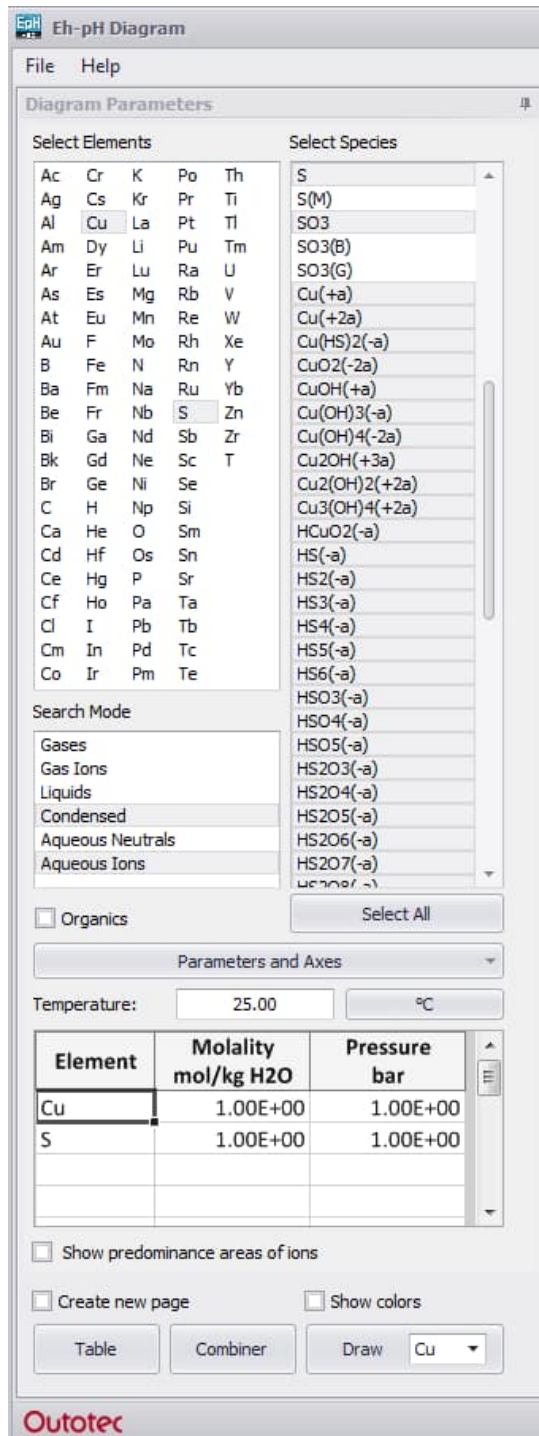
EpH Eh-pH Diagram

File Help

Diagram Parameters

Select Elements

Ac Cr K Po Th
Ag Cs Kr Pr Ti
Al Cu La Pt Tl
Am Dy Li Pu Tm
Ar Er Lu Ra U
As Es Mg Rb V
At Eu Mn Re W
Au F Mo Rh Xe
B Fe N Rn Y
Ba Fm Na Ru Yb
Be Fr Nb S Zn
Bi Ga Nd Sb Zr
Bk Gd Ne Sc T
Br Ge Ni Se
C H Np Si
Ca He O Sm
Cd Hf Os Sn
Ce Hg P Sr
Cf Ho Pa Ta
Cl I Pb Tb
Cm In Pd Tc
Co Ir Pm Te

Select Species

S
S(M)
SO3
SO3(B)
SO3(G)
Cu(+a)
Cu(+2a)
Cu(HS)2(-a)
CuO2(-2a)
CuOH(+a)
Cu(OH)3(-a)
Cu(OH)4(-2a)
Cu2OH(+3a)
Cu2(OH)2(+2a)
Cu3(OH)4(+2a)
HCuO2(-a)
HS(-a)
HS2(-a)
HS3(-a)
HS4(-a)
HS5(-a)
HS6(-a)
HSO3(-a)
HSO4(-a)
HSO5(-a)
HS2O3(-a)
HS2O4(-a)
HS2O5(-a)
HS2O6(-a)
HS2O7(-a)
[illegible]

Search Mode

Gases
Gas Ions
Liquids
Condensed
Aqueous Neutrals
Aqueous Ions

Organics

Select All

Parameters and Axes

Temperature: 25.00 °C

| Element | Molality mol/kg H2O | Pressure bar |
|---|---|---|
| Cu | 1.00E+00 | 1.00E+00 |
| S | 1.00E+00 | 1.00E+00 |
| | | |
| | | |
| | | |

Show predominance areas of ions

Create new page

Show colors

Table

Combiner

Draw Cu

Outotec